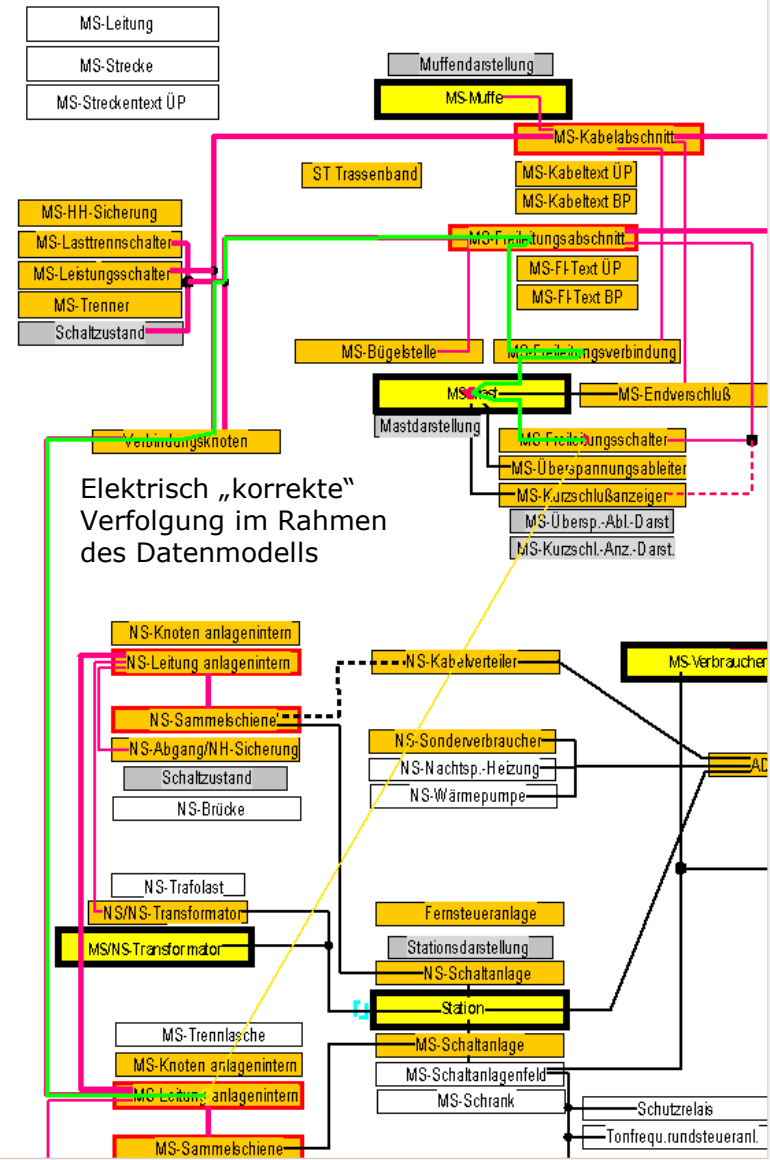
MS-Leitung

MS-Strecke

MS-Streckentext ÜP

Muffendarstellung

MS-Muffe

MS-Kabelabschnitt

ST Trassenband

MS-Kabeltext ÜP

MS-Kabeltext BP

MS-HH-Sicherung

MS-Lasttrennschalter

MS-Leistungsschalter

MS-Trenner

Schaltzustand

MS-Freileitungsabschnitt

MS-Fl-Text ÜP

MS-Fl-Text BP

MS-Bügelstelle

MS-Freileitungsverbindung

MS-Mast

MS-Endverschluß

Mastdarstellung

Verbindungsknoten

MS-Freileitungsschalter

MS-Überspannungsableiter

MS-Kurzschlußanzeiger

MS-Übersp.-Abl.-Darst

MS-Kurzschl.-Anz.-Darst.

Elektrisch „korrekte“ Verfolgung im Rahmen des Datenmodells

NS-Knoten anlagenintern

NS-Leitung anlagenintern

NS-Kabelverteiler

MS-Verbraucher

NS-Sammelschiene

NS-Abgang/NH-Sicherung

NS-Sonderverbraucher

NS-Nachtsp.-Heizung

NS-Wärmepumpe

AD

Schaltzustand

NS-Brücke

NS-Trafolast

NS/NS-Transformator

Fernsteueranlage

MS/NS-Transformator

Stationsdarstellung

NS-Schaltanlage

Station

MS-Trennlasche

MS-Schaltanlage

MS-Knoten anlagenintern

MS-Schaltanlagenfeld

MS-Leitung anlagenintern

MS-Schrank

Schutzrelais

Tonfrequ.rundsteueranl.

MS-Sammelschiene